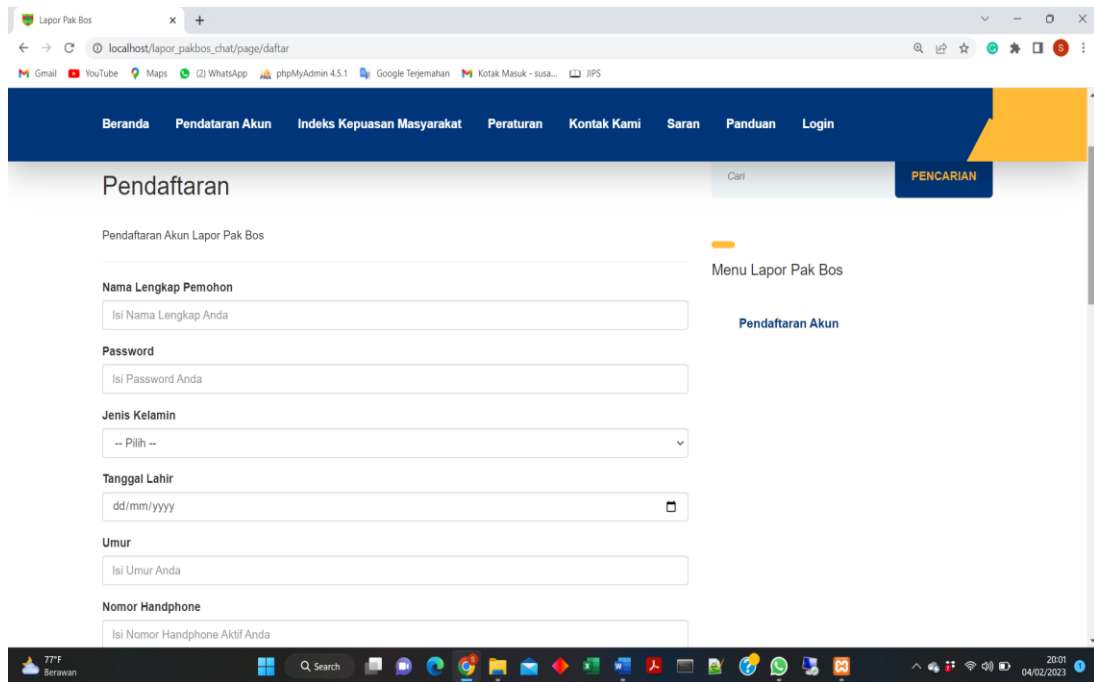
Lapor Pak Bos × +

localhost/lapor_pakbos_chat/page/daftar

Gmail YouTube Maps (2) WhatsApp phpMyAdmin 4.5.1 Google Terjemahan Kotak Masuk - susa... JIPS

Beranda Pendataran Akun Indeks Kepuasan Masyarakat Peraturan Kontak Kami Saran Panduan Login

Pendaftaran

Cari PENCARIAN

Pendaftaran Akun Lapor Pak Bos

Menu Lapor Pak Bos

Pendaftaran Akun

Nama Lengkap Pemohon

Isi Nama Lengkap Anda

Password

Isi Password Anda

Jenis Kelamin

-- Pilih --

Tanggal Lahir

dd/mm/yyyy

Umur

Isi Umur Anda

Nomor Handphone

Isi Nomor Handphone Aktif Anda

77°F Berawan

Search

20:01 04/02/2023